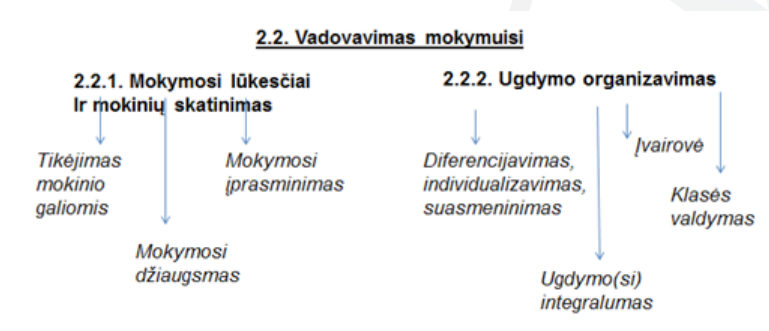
2.2. Vadovavimas mokymuisi

2.2.1. Mokymosi lūkesčiai Ir mokinių skatinimas

Tikėjimas mokinio galiomis

Mokymosi įprasminimas

Mokymosi džiaugsmas

2.2.2. Ugdymo organizavimas

Diferencijavimas, individualizavimas, suasmeninimas

Įvairovė

Klasės valdymas

Ugdymo(si) integralumas